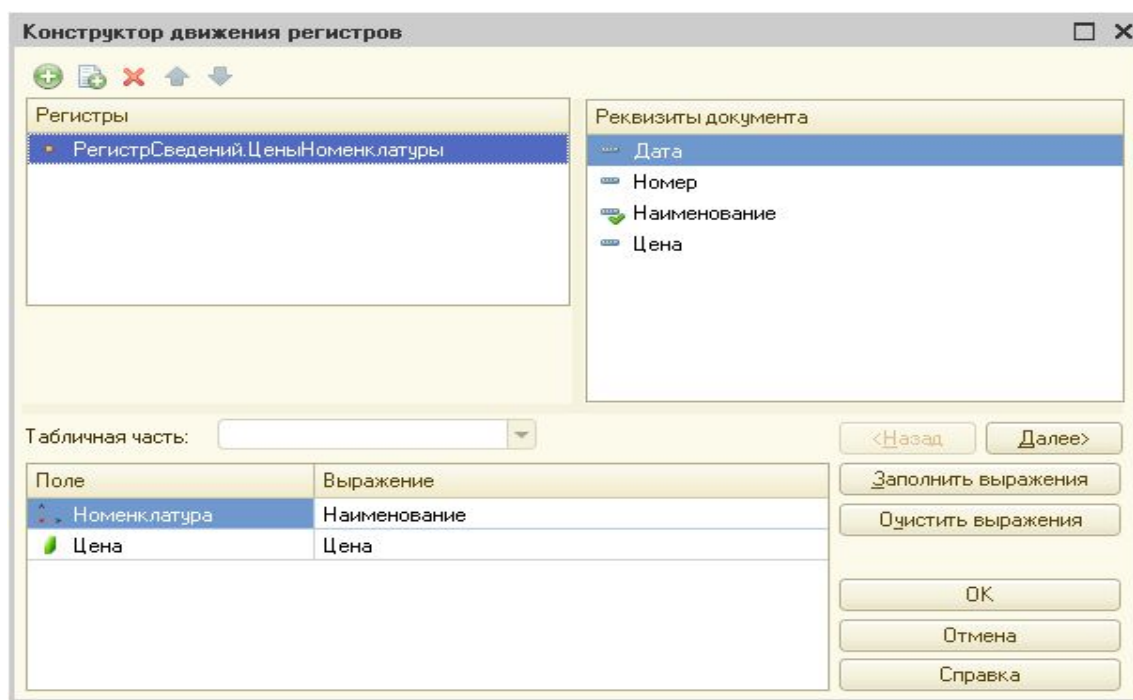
Конструктор движения регистров

Регистры
РегистрСведений.ЦеныНоменклатуры

Реквизиты документа
Дата
Номер
Наименование
Цена

Табличная часть:

<Назад
Далее>

| Поле | Выражение |
|---|---|
| Номенклатура | Наименование |
| Цена | Цена |

Заполнить выражения
Очистить выражения
OK
Отмена
Справка